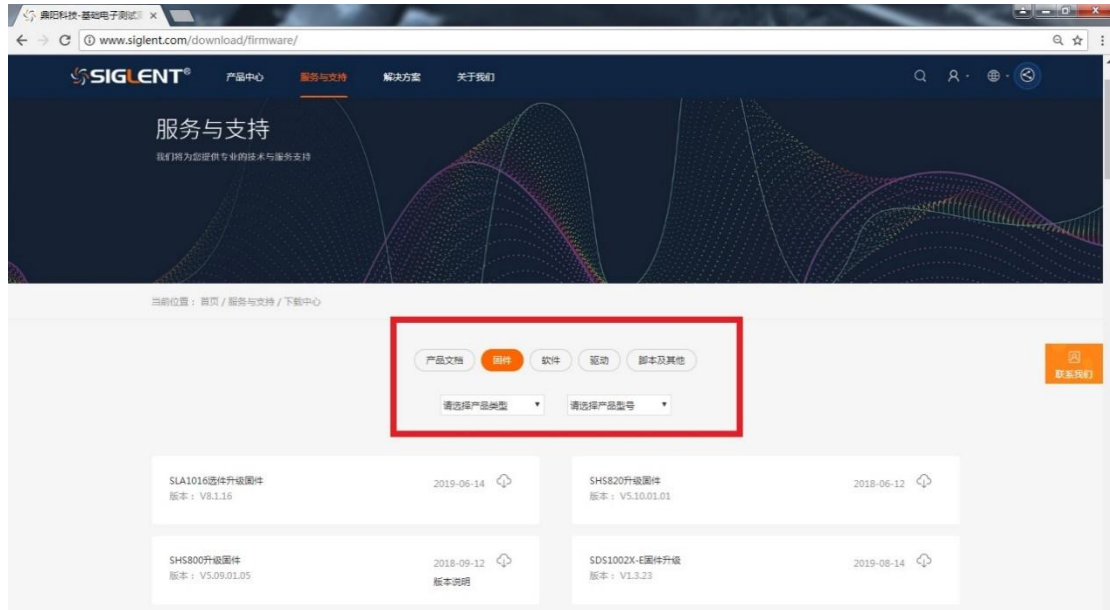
鼎阳科技-基础电子测试 ×

www.siglent.com/download/firmware/

SIGLENT® 产品中心 服务与支持 解决方案 关于我们

服务与支持

我们将为您提供专业的技术与服务支持

当前位置：首页 / 服务与支持 / 下载中心

产品文档 固件 软件 驱动 脚本及其他

请选择产品类型 ▾ 请选择产品型号 ▾

联系我们

SLA1016选件升级固件
版本：V8.1.16
2019-06-14

SHS820升级固件
版本：V5.10.01.01
2018-06-12

SHS800升级固件
版本：V5.09.01.05
2018-09-12
版本说明

SDS1002X-E固件升级
版本：V1.3.23
2019-08-14